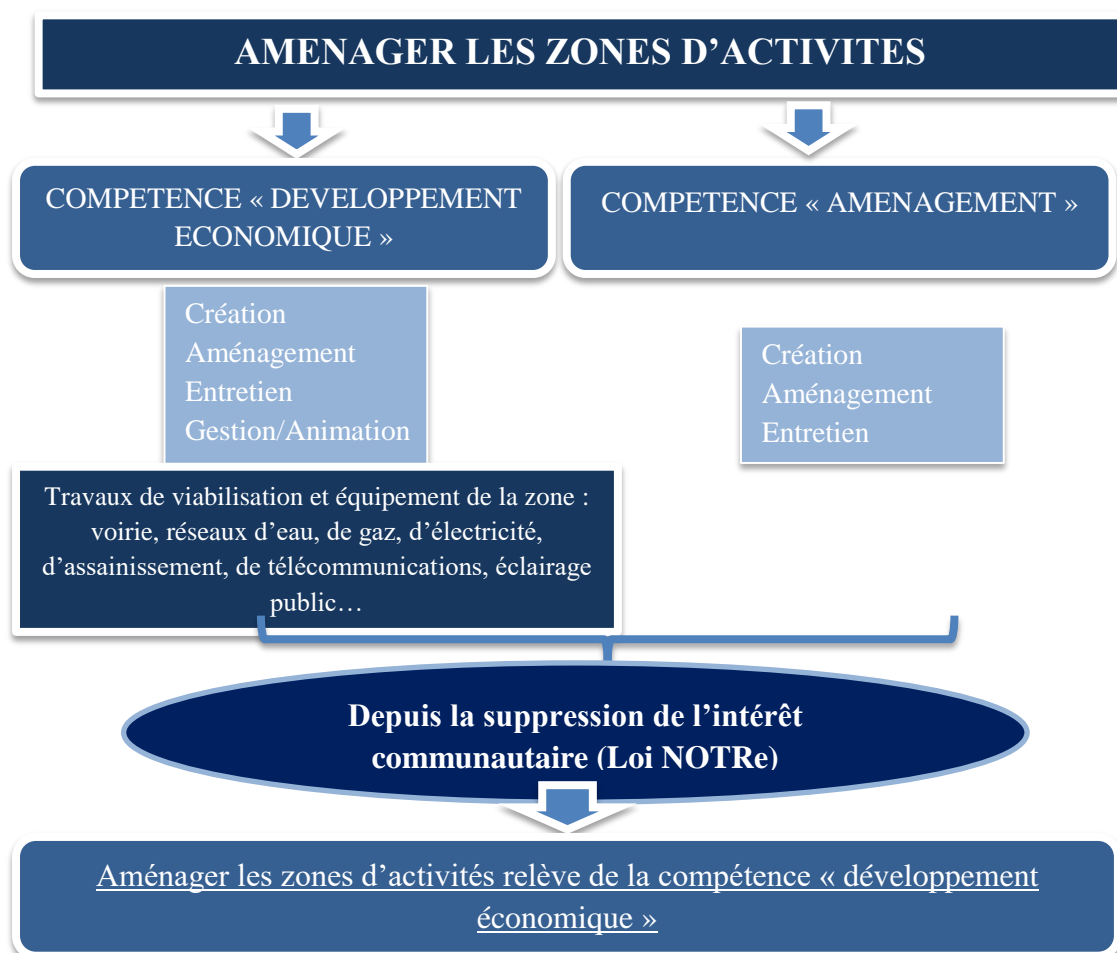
AMENAGER LES ZONES D’ACTIVITES

COMPETENCE « DEVELOPPEMENT ECONOMIQUE »

COMPETENCE « AMENAGEMENT »

Création
Aménagement
Entretien
Gestion/Animation

Création
Aménagement
Entretien

Travaux de viabilisation et équipement de la zone : voirie, réseaux d’eau, de gaz, d’électricité, d’assainissement, de télécommunications, éclairage public…

Depuis la suppression de l’intérêt communautaire (Loi NOTRe)

Aménager les zones d’activités relève de la compétence « développement économique »